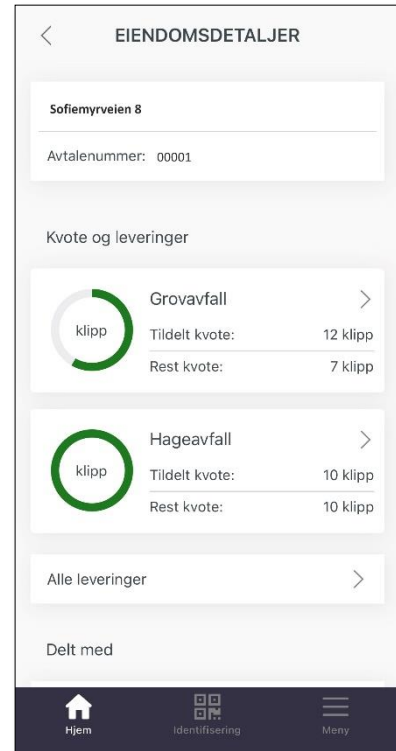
EIENDOMSDETALJER

Sofiemyrveien 8

Avtalenummer: 00001

Kvote og leveringer

klipp

Grovavfall

| | |
|---|---|
| Tildelt kvote: | 12 klipp |
| Rest kvote: | 7 klipp |

klipp

Hageavfall

| | |
|---|---|
| Tildelt kvote: | 10 klipp |
| Rest kvote: | 10 klipp |

Alle leveringer

Delt med

Hjem
Identifisering
Meny